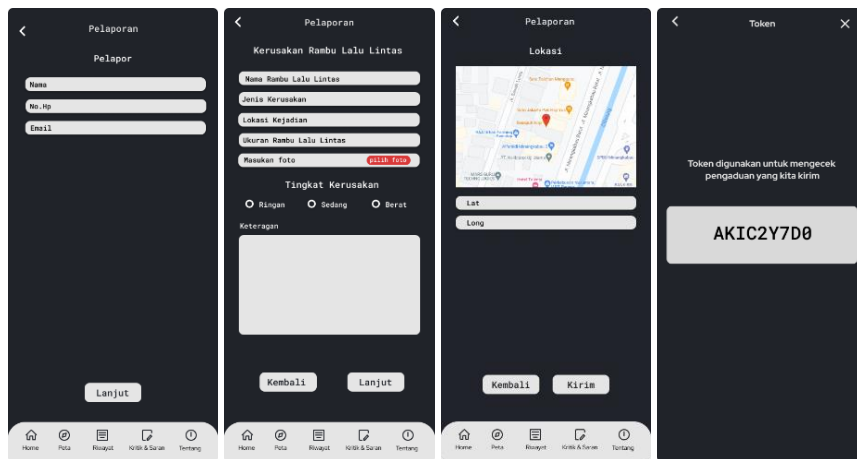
Pelaporan

Pelapor

Nama

No.Hp

Email

Lanjut

Home Peta Riwayat Kritik & Saran Tentang

Pelaporan

Kerusakan Rambu Lalu Lintas

Nama Rambu Lalu Lintas

Jenis Kerusakan

Lokasi Kejadian

Ukuran Rambu Lalu Lintas

Masukan foto pilih foto

Tingkat Kerusakan

Ringan Sedang Berat

Keteragan

Kembali Lanjut

Home Peta Riwayat Kritik & Saran Tentang

Pelaporan

Lokasi

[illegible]

Lat

Long

Kembali Kirim

Home Peta Riwayat Kritik & Saran Tentang

Token

Token digunakan untuk mengecek pengaduan yang kita kirim

AKIC2Y7D0